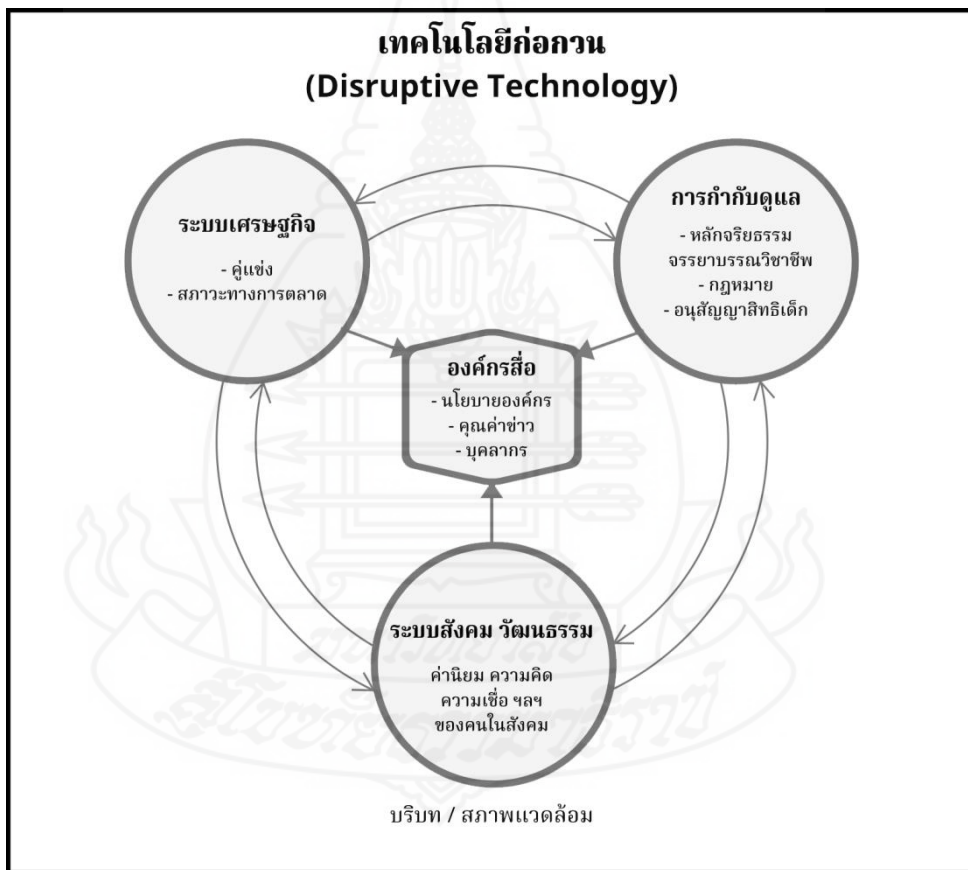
เทคโนโลยีก่อกวน
(Disruptive Technology)

ระบบเศรษฐกิจ
- คู่แข่ง
- สภาวะทางการตลาด

การกำกับดูแล
- หลักจริยธรรม จรรยาบรรณวิชาชีพ
- กฎหมาย
- อนุสัญญาสิทธิเด็ก

องค์กรสื่อ
- นโยบายองค์กร
- คุณค่าข่าว
- บุคลากร

ระบบสังคม วัฒนธรรม
ค่านิยม ความคิด ความเชื่อ ฯลฯ ของคนในสังคม

บริบท / สภาพแวดล้อม